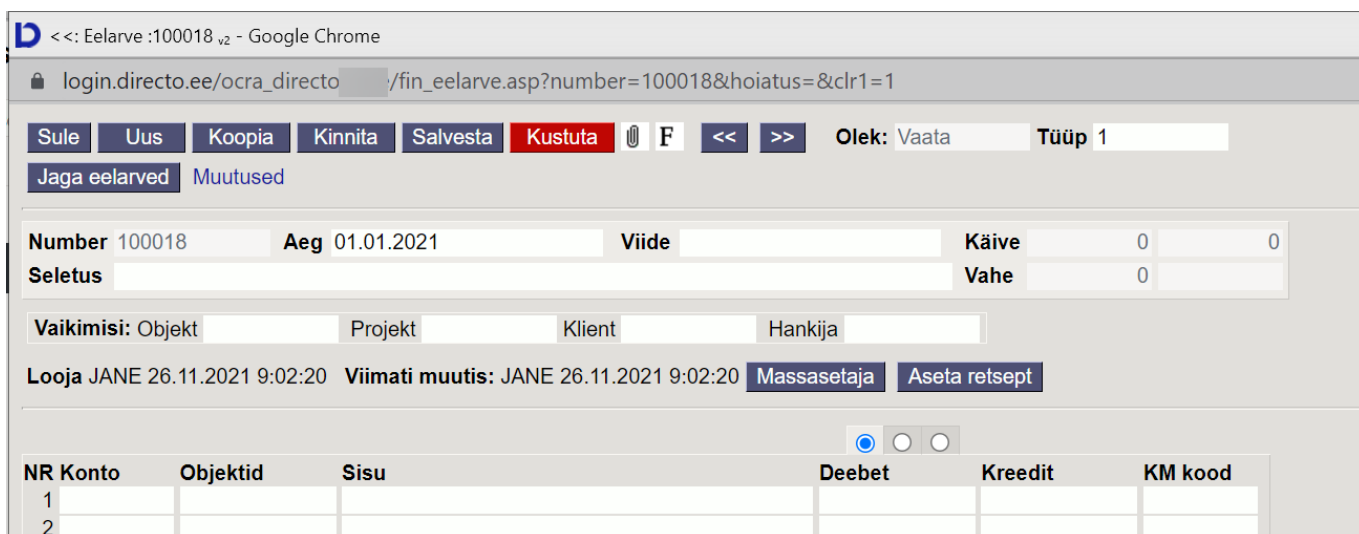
<<: Eelarve :100018 v2 - Google Chrome

login.directo.ee/ocra_directo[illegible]/fin_eelarve.asp?number=100018&hoiatus=&clr1=1

Sule Uus Koopia Kinnita Salvesta Kustuta F << >> Olek: Vaata Tüüp 1

Jaga eelarved Muutused

Number 100018 Aeg 01.01.2021 Viide Käive 0 0

Seletus Vahe 0

Vaikimisi: Objekt Projekt Klient Hankija

Looja JANE 26.11.2021 9:02:20 Viimati muutis: JANE 26.11.2021 9:02:20 Massasetaja Aseta retsept

| NR | Konto | Objektid | Sisu | Deebet | Kreedit | KM kood |
|---|---|---|---|---|---|---|
| 1 | | | | | | |
| 2 | | | | | | |